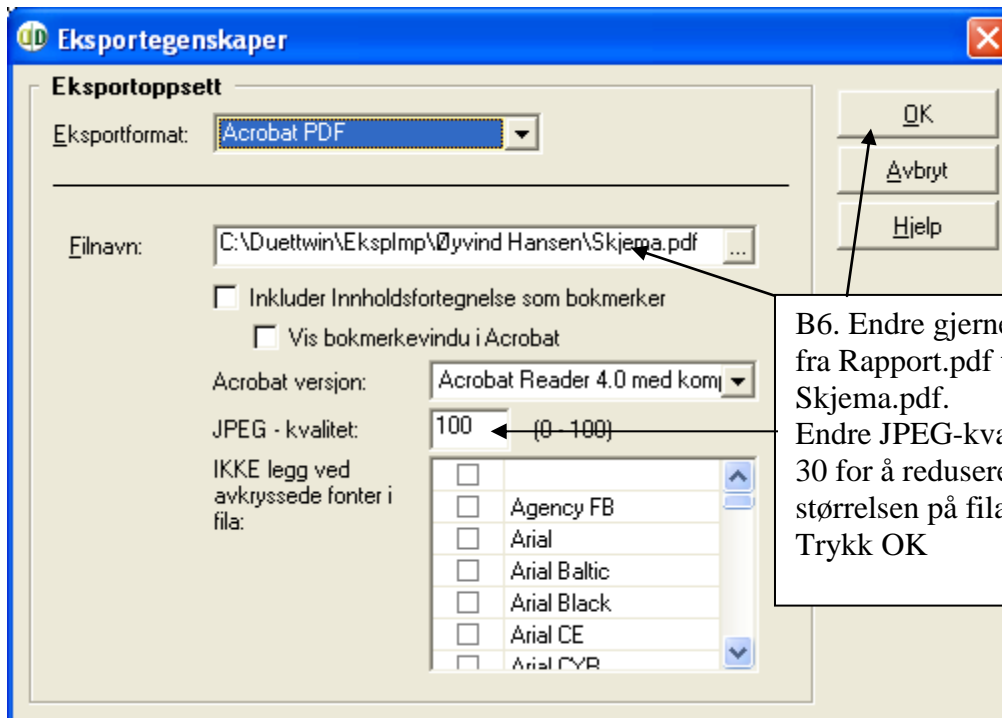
Eksportegenskaper

Eksportoppsett

Eksportformat: Acrobat PDF

OK

Avbryt

Hjelp

Filnavn: C:\Duettwin\EksplImp\Øyvind Hansen\Skjema.pdf ...

Inkluder Innholdsfortegnelse som bokmerker

Vis bokmerkevindu i Acrobat

Acrobat versjon: Acrobat Reader 4.0 med kom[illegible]

JPEG - kvalitet: 100 (0 - 100)

IKKE legg ved avkryssede fonter i fila:

| | |
|---|---|
| ☐ | |
| ☐ | Agency FB |
| ☐ | Arial |
| ☐ | Arial Baltic |
| ☐ | Arial Black |
| ☐ | Arial CE |
| ☐ | Arial CYR |

B6. Endre gjern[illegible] fra Rapport.pdf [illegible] Skjema.pdf.
Endre JPEG-kv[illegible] 30 for å reduser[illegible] størrelsen på fil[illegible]
Trykk OK